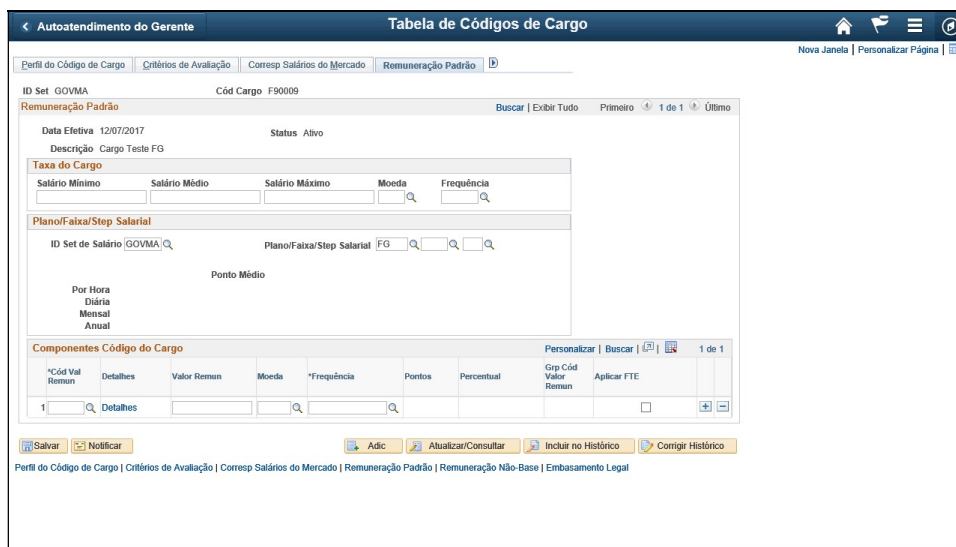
< Autoatendimento do Gerente

Tabela de Códigos de Cargo

Nova Janela | Personalizar Página |

Perfil do Código de Cargo | Critérios de Avaliação | Corresp Salários do Mercado | Remuneração Padrão

ID Set GOVMA
Cód Cargo F90009

Remuneração Padrão
Buscar | Exibir Tudo
Primeiro 1 de 1 Último

Data Efetiva 12/07/2017
Status Ativo
Descrição Cargo Teste FG

Taxa do Cargo

| Salário Mínimo | Salário Médio | Salário Máximo | Moeda | Frequência |
|---|---|---|---|---|

Plano/Faixa/Step Salarial

ID Set de Salário GOVMA
Plano/Faixa/Step Salarial FG

Ponto Médio

Por Hora
Diária
Mensal
Anual

Componentes Código do Cargo
Personalizar | Buscar |
1 de 1

| *Cód Val Remun | Detalhes | Valor Remun | Moeda | *Frequência | Pontos | Percentual | Grp Cód Valor Remun | Aplicar FTE |
|---|---|---|---|---|---|---|---|---|
| 1 | Detalhes | | | | | | | |

Salvar
Notificar
Adic
Atualizar/Consultar
Incluir no Histórico
Corrigir Histórico

Perfil do Código de Cargo | Critérios de Avaliação | Corresp Salários do Mercado | Remuneração Padrão | Remuneração Não-Base | Embasamento Legal